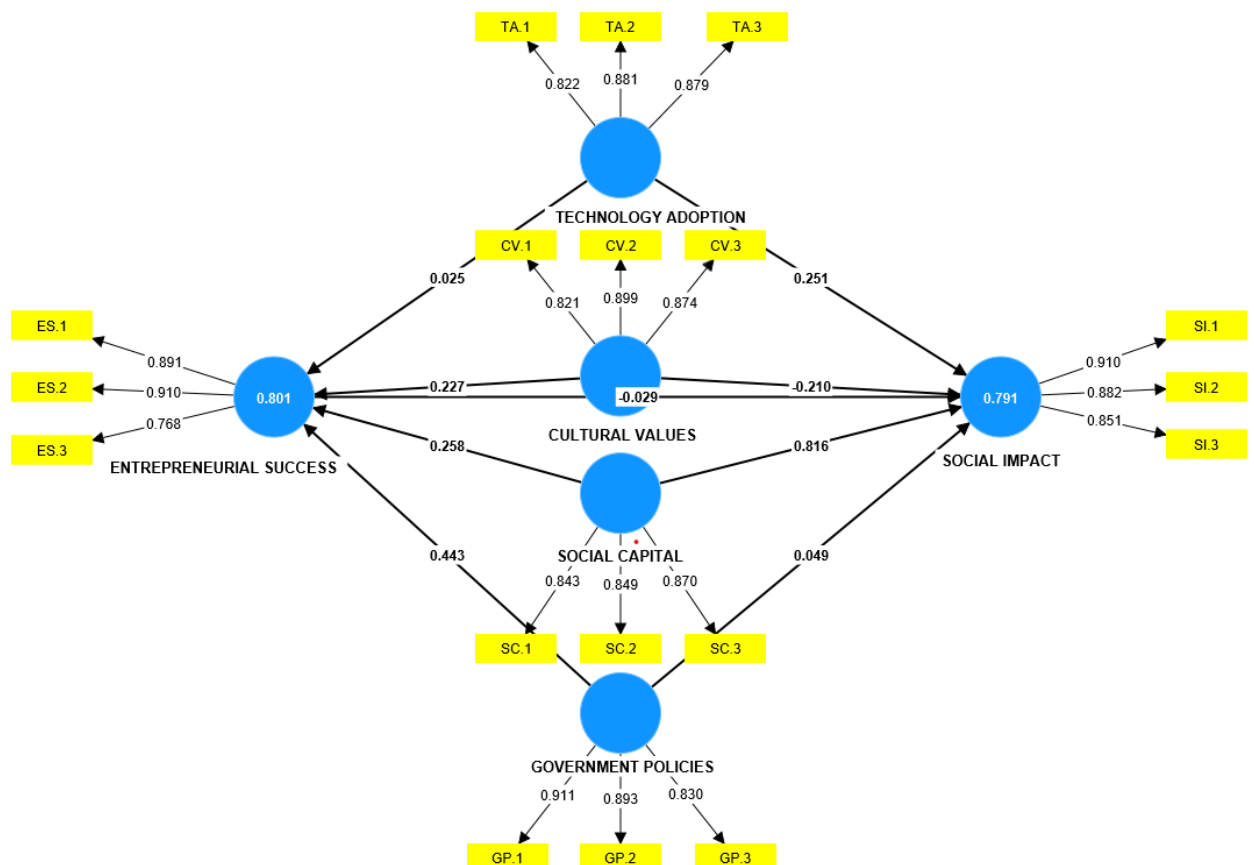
TA.1
TA.2
TA.3
0.822
0.881
0.879
TECHNOLOGY ADOPTION
CV.1
CV.2
CV.3
0.025
0.251
0.821
0.899
0.874
ES.1
0.891
SI.1
0.910
ES.2
0.910
0.801
0.227
-0.029
-0.210
0.791
0.882
SI.2
ES.3
0.768
0.851
SI.3
CULTURAL VALUES
0.258
0.816
ENTREPRENEURIAL SUCCESS
SOCIAL IMPACT
SOCIAL CAPITAL
0.443
0.049
0.843
0.849
0.870
SC.1
SC.2
SC.3
GOVERNMENT POLICIES
0.911
0.893
0.830
GP.1
GP.2
GP.3